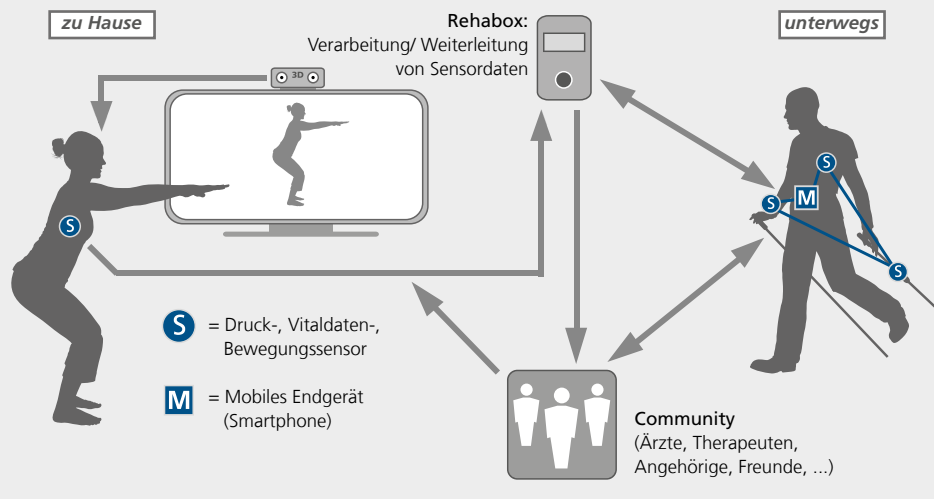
zu Hause

3D

Rehabox:
Verarbeitung/ Weiterleitung von Sensordaten

unterwegs

S

S

M

S

S

S = Druck-, Vitaldaten-, Bewegungssensor

M = Mobiles Endgerät (Smartphone)

Community
(Ärzte, Therapeuten, Angehörige, Freunde, ...)